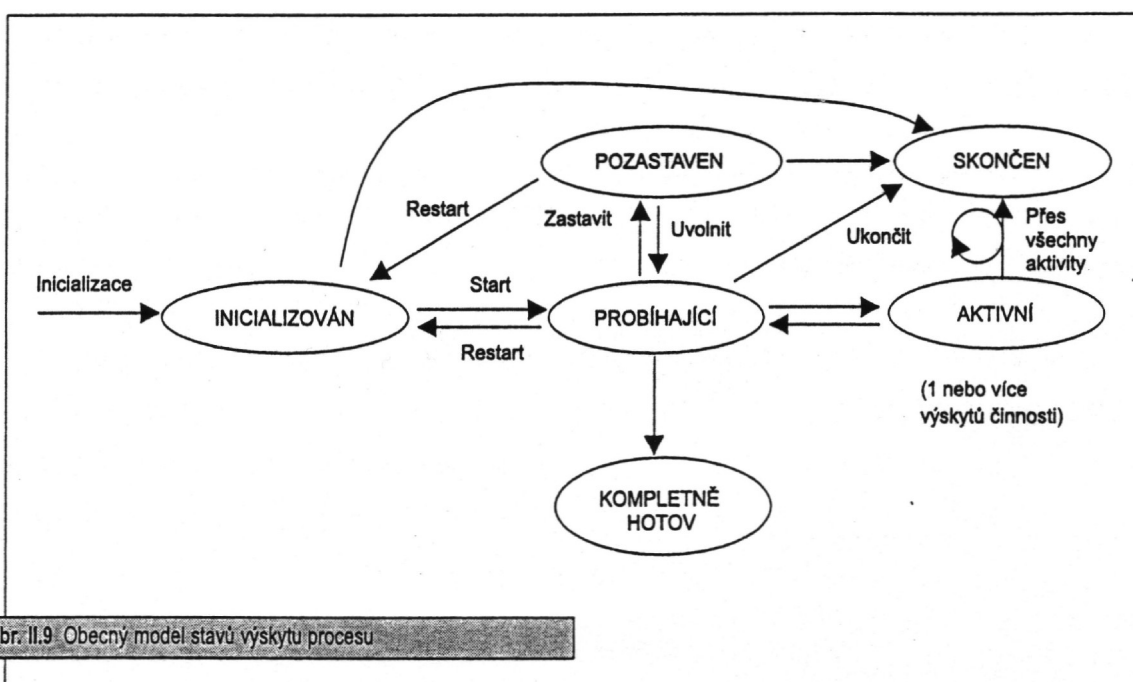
POZASTAVEN

SKONČEN

Restart

Zastavit

Uvolnit

Ukončit

Přes všechny aktivity

Inicializace

INICIALIZOVÁN

Start

PROBÍHAJÍCÍ

AKTIVNÍ

Restart

(1 nebo více výskytů činnosti)

KOMPLETNĚ HOTOV

br. II.9 Obecný model stavů výskytu procesu